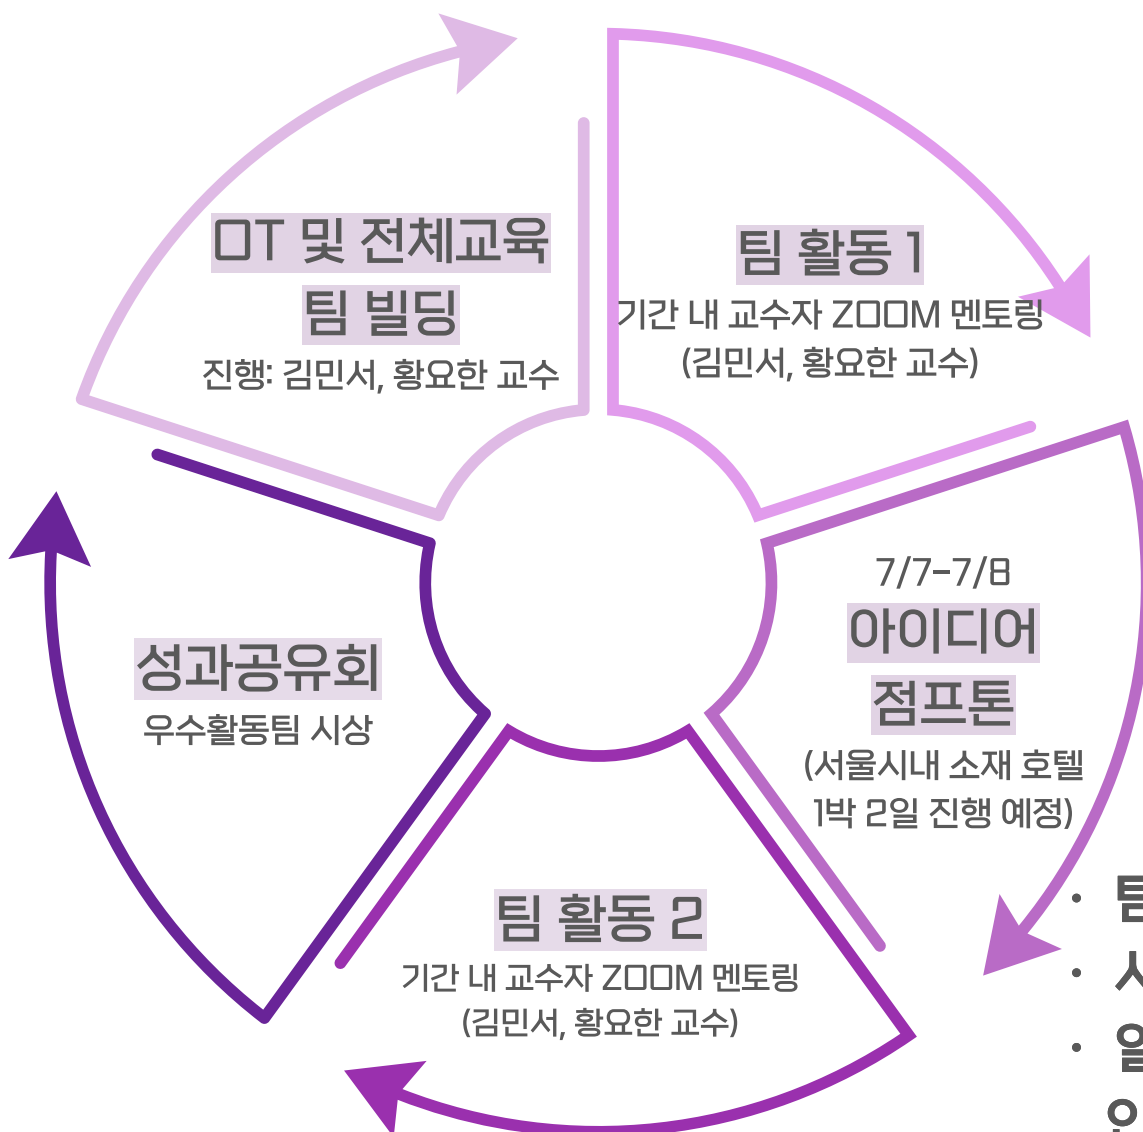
OT 및 전체교육
팀 빌딩
진행: 김민서, 황요한 교수

팀 활동 1
기간 내 교수자 ZOOM 멘토링
(김민서, 황요한 교수)

7/7-7/8
아이디어
점프톤
(서울시내 소재 호텔
1박 2일 진행 예정)

팀 활동 2
기간 내 교수자 ZOOM 멘토링
(김민서, 황요한 교수)

성과공유회
우수활동팀 시상

• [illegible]
• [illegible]
• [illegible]
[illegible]